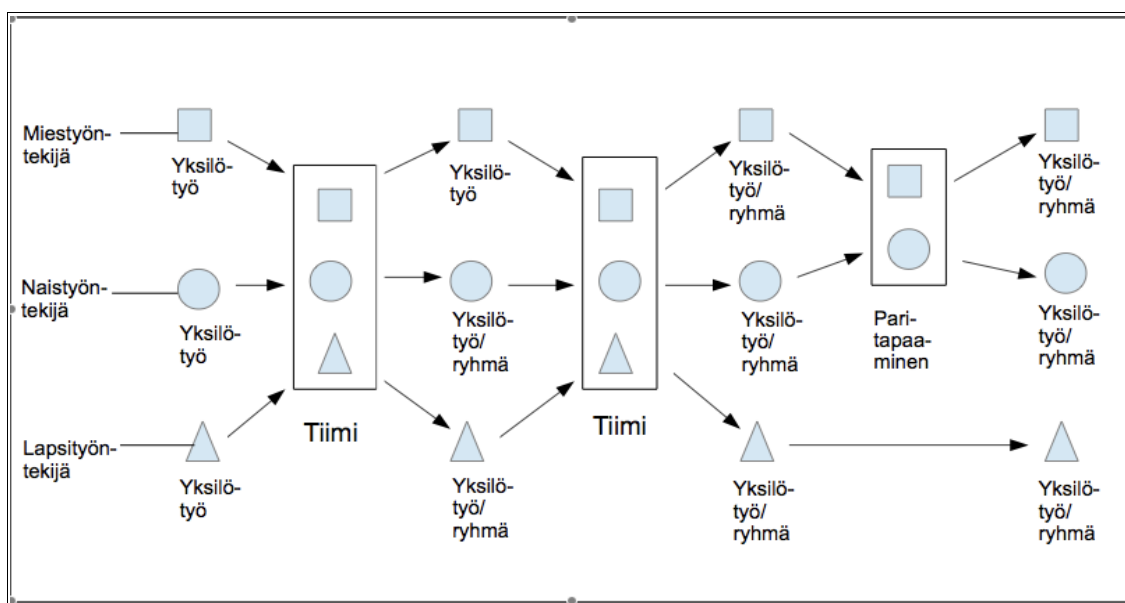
Miestyöntekijä

Yksilötyö

Naistyöntekijä

Yksilötyö

Lapsityöntekijä

Yksilötyö

Tiimi

Yksilötyö

Yksilötyö/ ryhmä

Yksilötyö/ ryhmä

Tiimi

Yksilötyö/ ryhmä

Yksilötyö/ ryhmä

Yksilötyö/ ryhmä

Paritapaaminen

Yksilötyö/ ryhmä

Yksilötyö/ ryhmä

Yksilötyö/ ryhmä